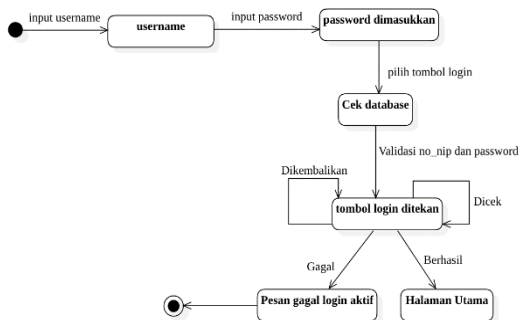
input username
username
input password
password dimasukkan
pilih tombol login
Cek database
Validasi no_nip dan password
Dikembalikan
Dicek
tombol login ditekan
Gagal
Berhasil
Pesan gagal login aktif
Halaman Utama